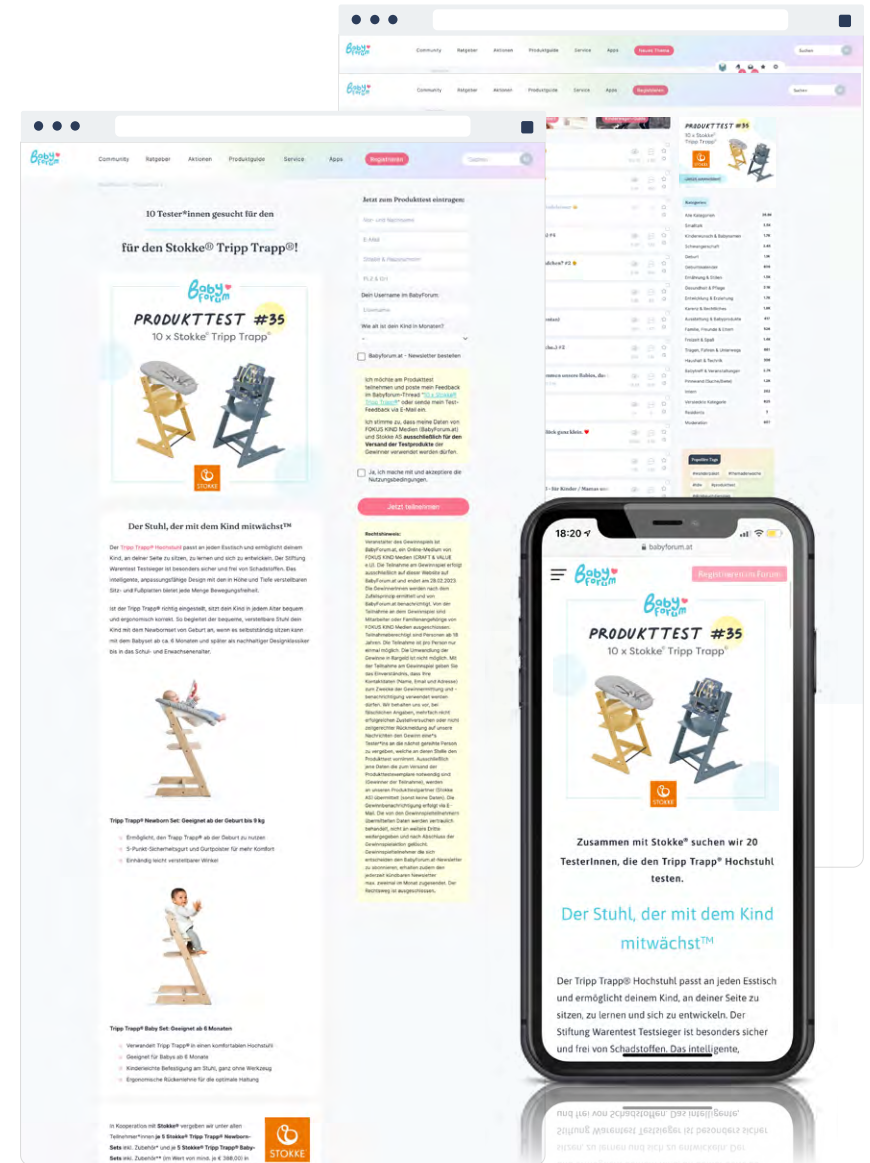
BabyForum Community Ratgeber Aktionen Produktguide Service Apps Neues Thema Suchen

BabyForum Community Ratgeber Aktionen Produktguide Service Apps Registrieren Suchen

BabyForum Community Ratgeber Aktionen Produktguide Service Apps Registrieren Suchen

10 Tester*innen gesucht für den

für den Stokke® Tripp Trapp®!

BabyForum
PRODUKTTEST #35
10 x Stokke® Tripp Trapp®
STOKKE

Der Stuhl, der mit dem Kind mitwächst™

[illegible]

Tripp Trapp® Newborn Set: Geeignet ab der Geburt bis 9 kg

Tripp Trapp® Baby Set: Geeignet ab 6 Monaten

Jetzt zum Produkttest eintragen:

Babyforum.at - Newsletter bestellen

Ja, ich mache mit und akzeptiere die Nutzungsbedingungen.

Jetzt teilnehmen

Rechtshinweis:

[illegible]

STOKKE

10 x Stokke® Tripp Trapp®

18:20
babyforum.at
BabyForum
Registrieren im Forum

BabyForum
PRODUKTTEST #35
10 x Stokke® Tripp Trapp®
STOKKE

Zusammen mit Stokke® suchen wir 20 TesterInnen, die den Tripp Trapp® Hochstuhl testen.

Der Stuhl, der mit dem Kind mitwächst™

Der Tripp Trapp® Hochstuhl passt an jeden Esstisch und ermöglicht deinem Kind, an deiner Seite zu sitzen, zu lernen und sich zu entwickeln. Der Stiftung Warentest Testsieger ist besonders sicher und frei von Schadstoffen. Das intelligente,